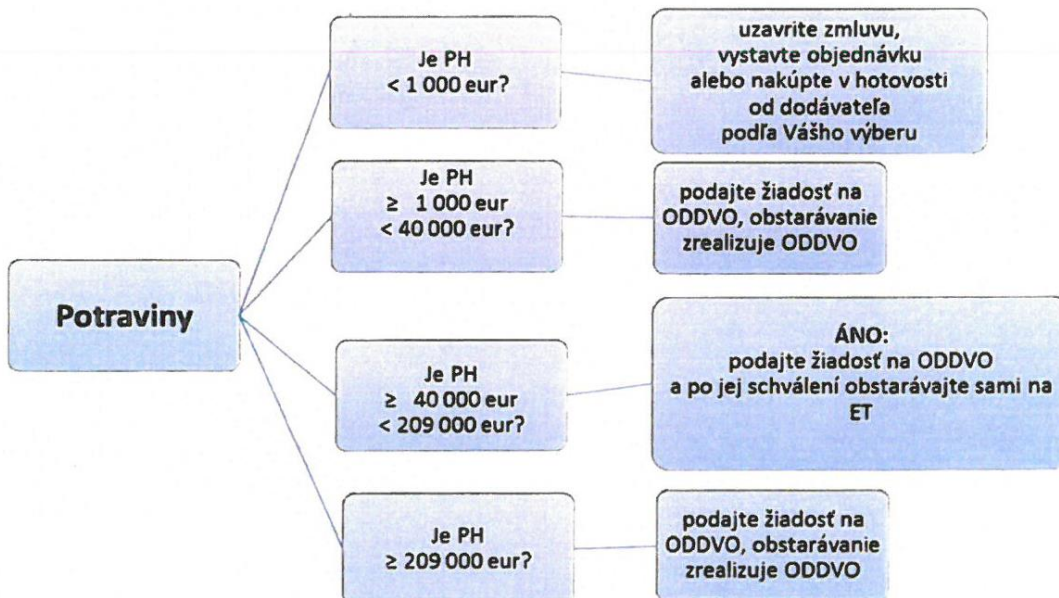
Potraviny

Je PH
< 1 000 eur?

uzavrite zmluvu,
vystavte objednávku
alebo nakúpte v hotovosti
od dodávateľa
podľa Vášho výberu

Je PH
≥ 1 000 eur
< 40 000 eur?

podajte žiadosť na
ODDVO, obstarávanie
zrealizuje ODDVO

Je PH
≥ 40 000 eur
< 209 000 eur?

ÁNO:
podajte žiadosť na ODDVO
a po jej schválení obstarávajte sami na
ET

Je PH
≥ 209 000 eur?

podajte žiadosť na
ODDVO, obstarávanie
zrealizuje ODDVO